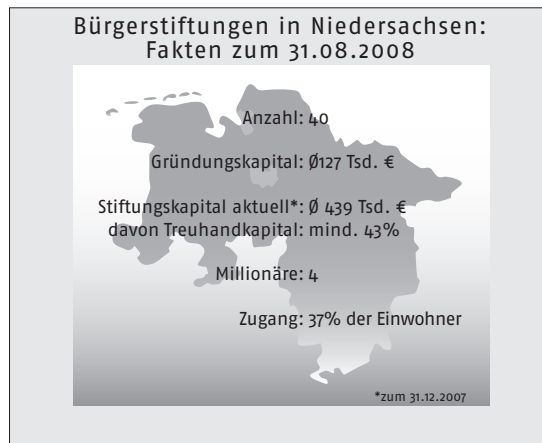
Bürgerstiftungen in Niedersachsen: Fakten zum 31.08.2008

Anzahl: 40

Gründungskapital: Ø127 Tsd. €

Stiftungskapital aktuell*: Ø 439 Tsd. €
davon Treuhandkapital: mind. 43%

Millionäre: 4

Zugang: 37% der Einwohner

*zum 31.12.2007